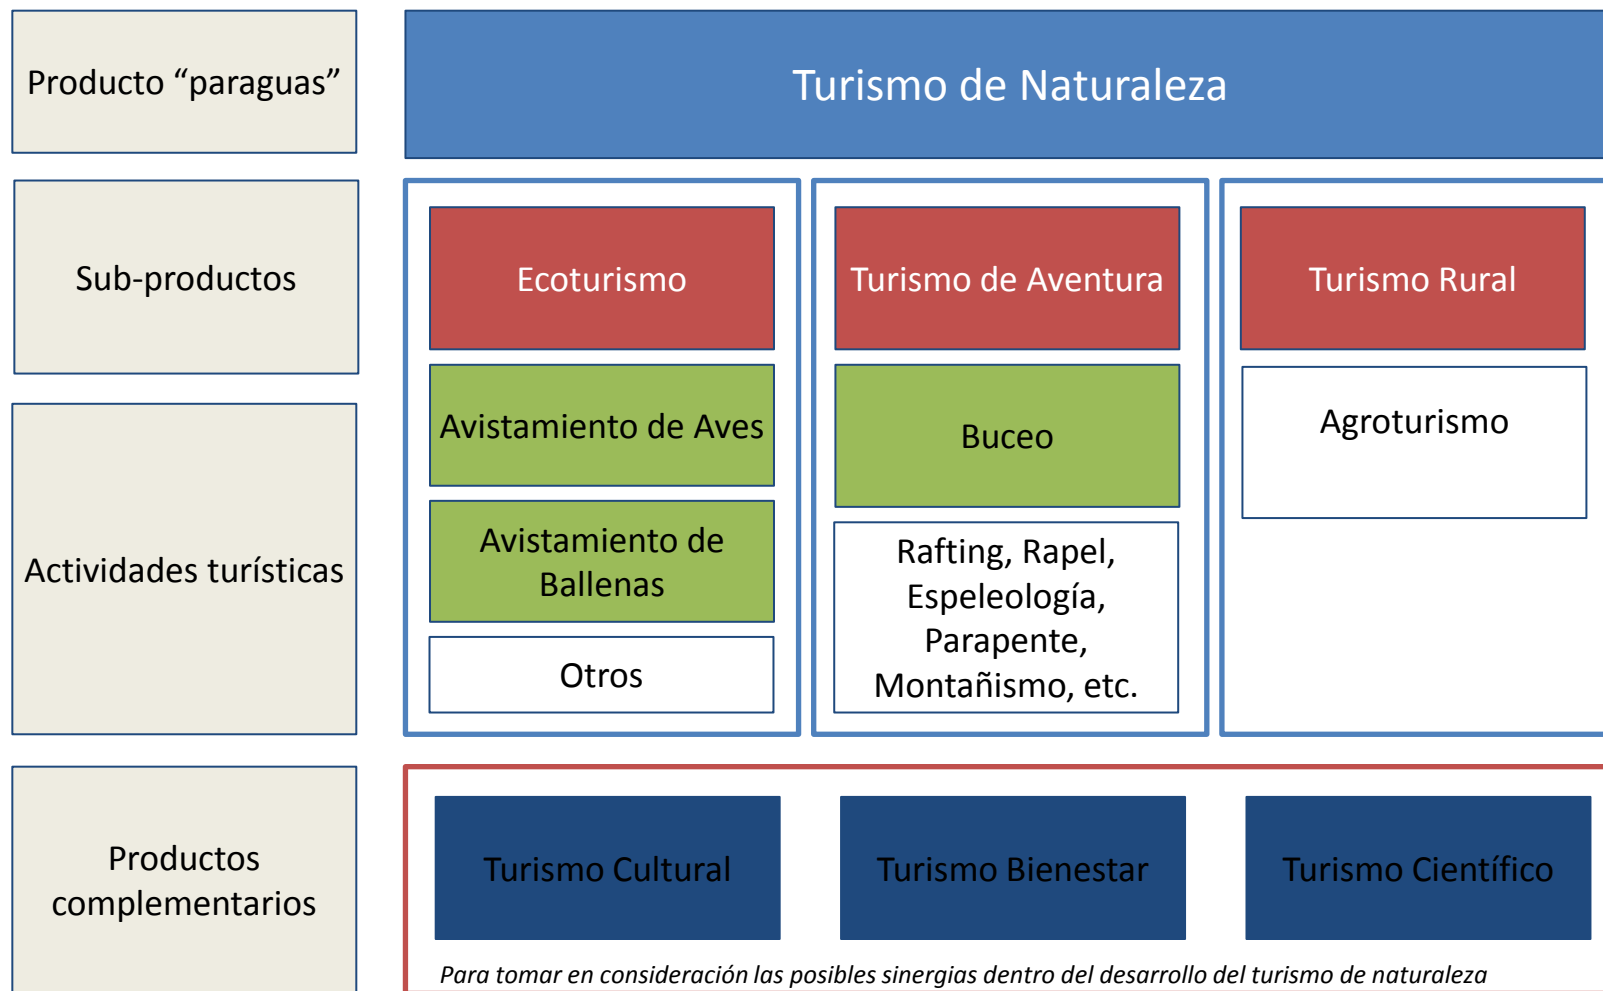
Producto “paraguas”

Turismo de Naturaleza

Sub-productos

Ecoturismo

Turismo de Aventura

Turismo Rural

Actividades turísticas

Avistamiento de Aves

Avistamiento de Ballenas

Otros

Buceo

Rafting, Rapel, Espeleología, Parapente, Montañismo, etc.

Agroturismo

Productos complementarios

Turismo Cultural

Turismo Bienestar

Turismo Científico

Para tomar en consideración las posibles sinergias dentro del desarrollo del turismo de naturaleza